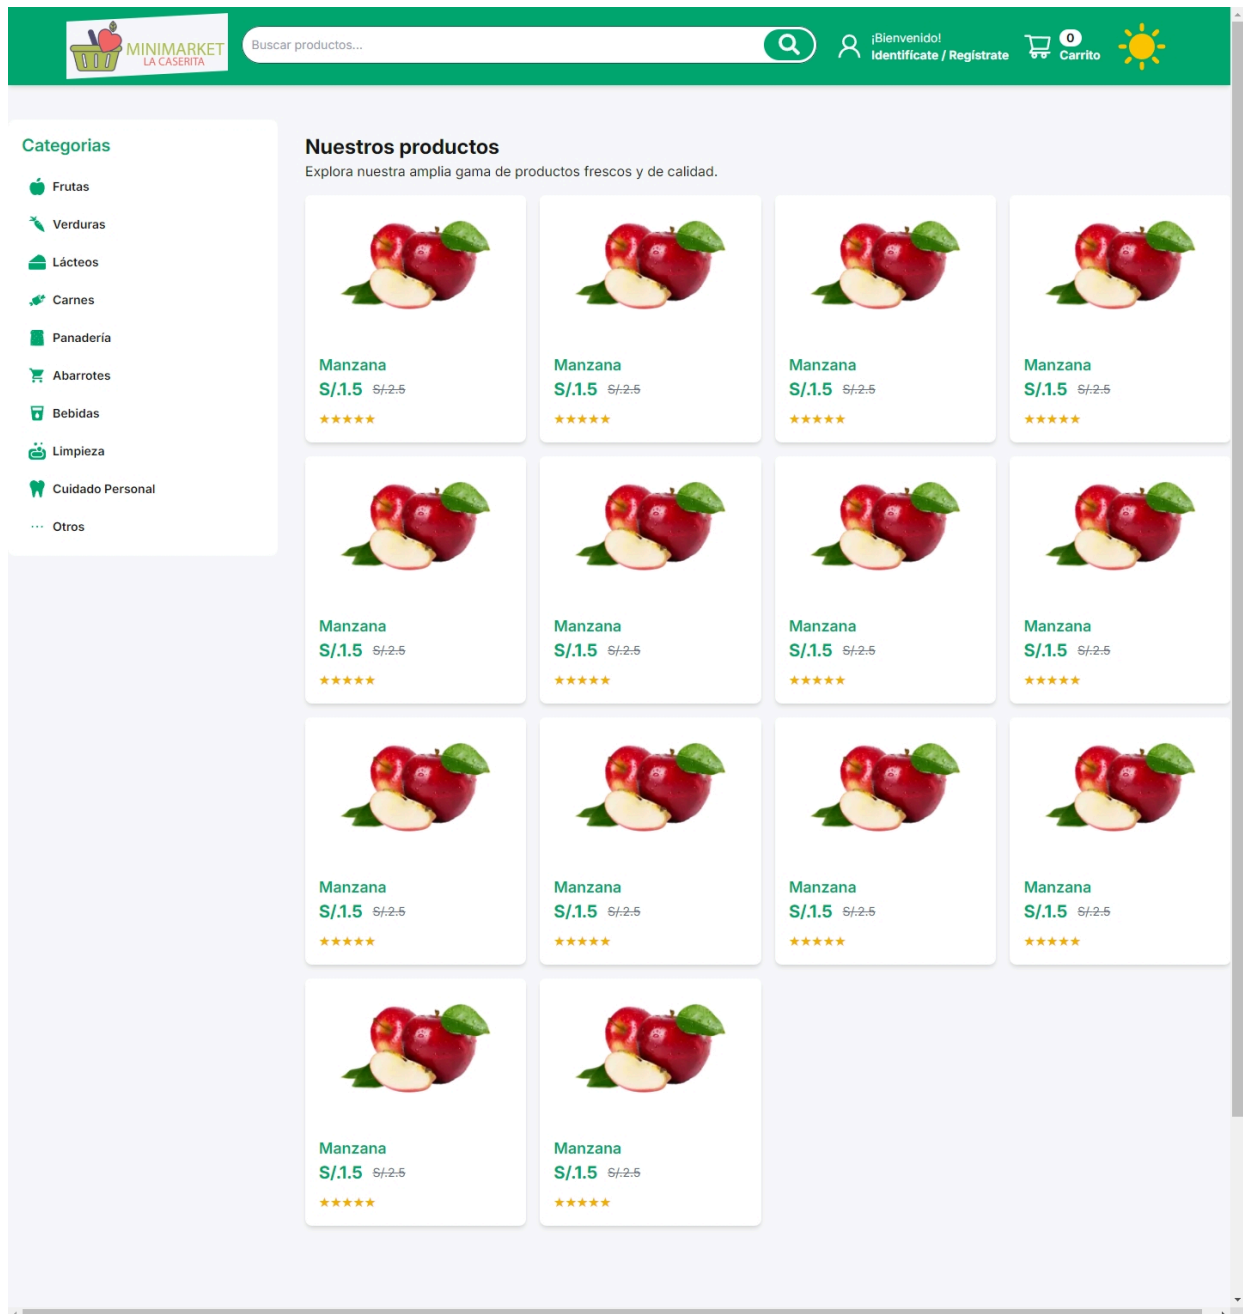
MINIMARKET
LA CASERITA

Buscar productos...

¡Bienvenido!
Identifícate / Regístrate

0
Carrito

Categorias

Frutas
Verduras
Lácteos
Carnes
Panadería
Abarrotes
Bebidas
Limpieza
Cuidado Personal
Otros

Nuestros productos
Explora nuestra amplia gama de productos frescos y de calidad.

Manzana
S/.1.5 S/.2.5
★★★★★

Manzana
S/.1.5 S/.2.5
★★★★★

Manzana
S/.1.5 S/.2.5
★★★★★

Manzana
S/.1.5 S/.2.5
★★★★★

Manzana
S/.1.5 S/.2.5
★★★★★

Manzana
S/.1.5 S/.2.5
★★★★★

Manzana
S/.1.5 S/.2.5
★★★★★

Manzana
S/.1.5 S/.2.5
★★★★★

Manzana
S/.1.5 S/.2.5
★★★★★

Manzana
S/.1.5 S/.2.5
★★★★★

Manzana
S/.1.5 S/.2.5
★★★★★

Manzana
S/.1.5 S/.2.5
★★★★★

Manzana
S/.1.5 S/.2.5
★★★★★

Manzana
S/.1.5 S/.2.5
★★★★★